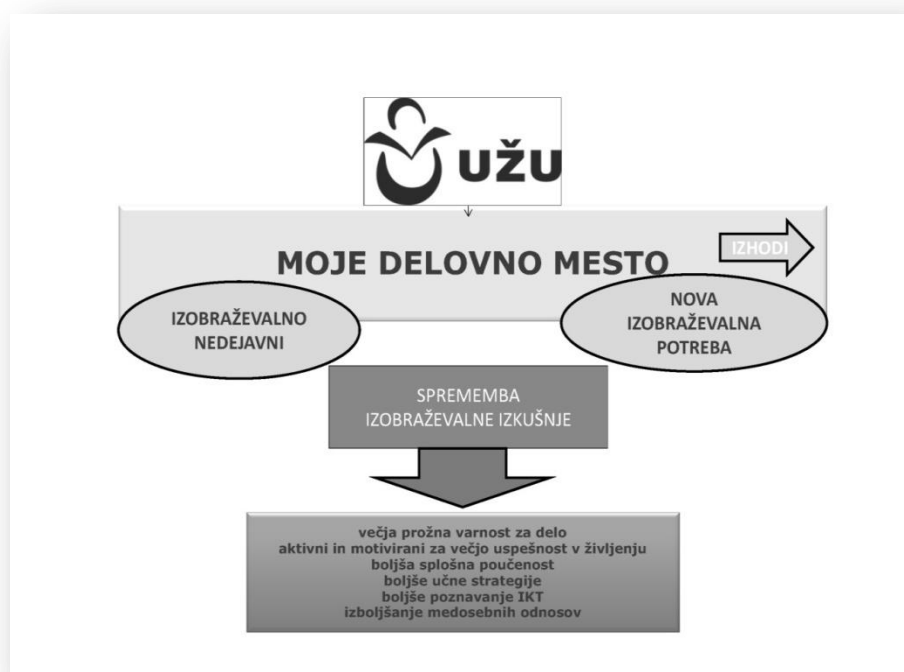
UŽU

MOJE DELOVNO MESTO

IZHODI

IZOBRAŽEVALNO NEDEJAVNI

NOVA IZOBRAŽEVALNA POTREBA

SPREMEMBA IZOBRAŽEVALNE IZKUŠNJE

večja prožna varnost za delo
aktivni in motivirani za večjo uspešnost v življenju
boljša splošna poučenost
boljše učne strategije
boljše poznavanje IKT
izboljšanje medosebnih odnosov